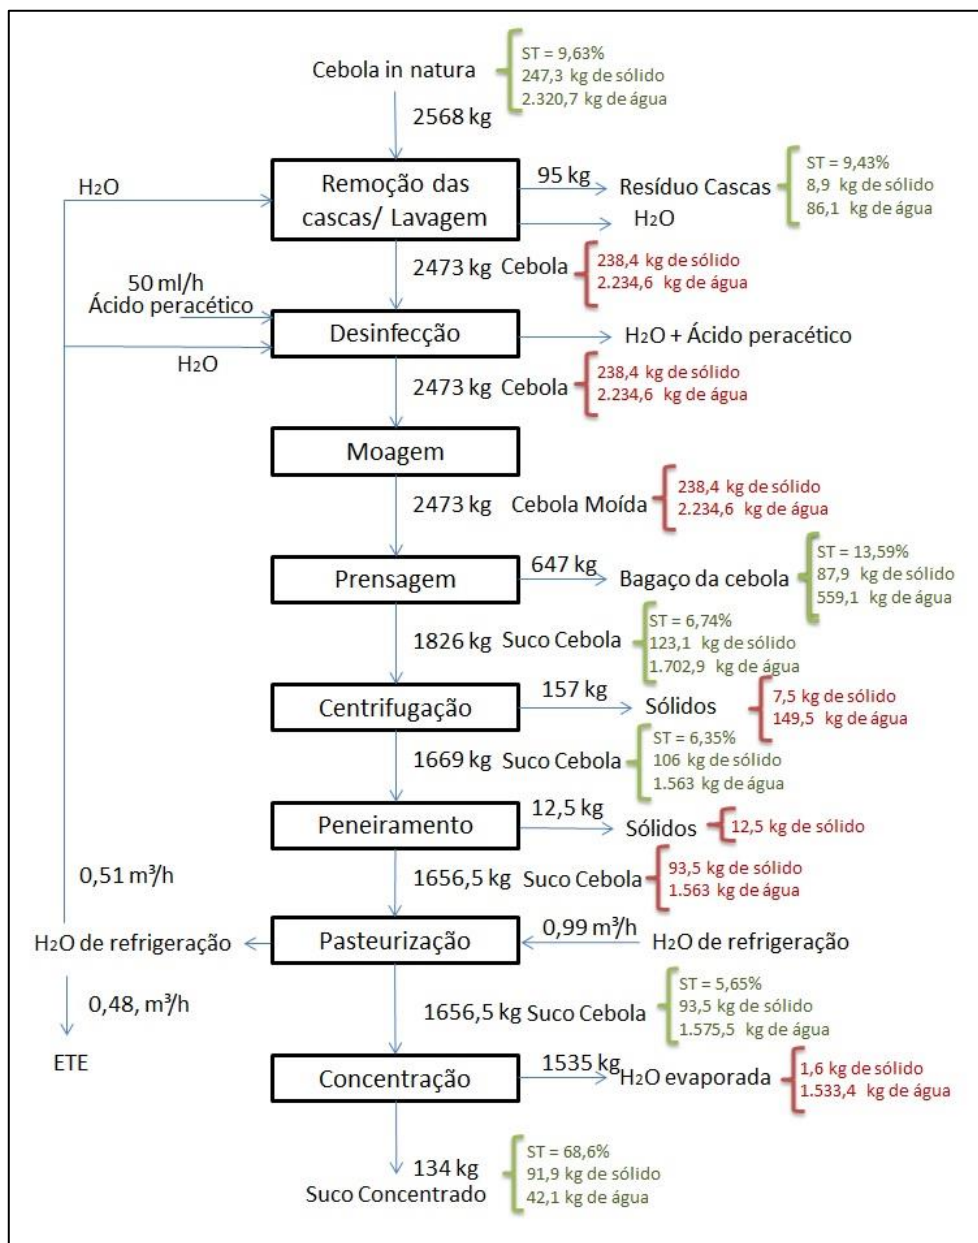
Cebola in natura
ST = 9,63%
247,3 kg de sólido
2.320,7 kg de água
2568 kg

H₂O
Remoção das cascas/ Lavagem
95 kg
Resíduo Cascas
ST = 9,43%
8,9 kg de sólido
86,1 kg de água
H₂O

2473 kg Cebola
238,4 kg de sólido
2.234,6 kg de água

50 ml/h
Ácido peracético
Desinfecção
H₂O + Ácido peracético
H₂O

2473 kg Cebola
238,4 kg de sólido
2.234,6 kg de água

Moagem

2473 kg Cebola Moída
238,4 kg de sólido
2.234,6 kg de água

Prensagem
647 kg
Bagaço da cebola
ST = 13,59%
87,9 kg de sólido
559,1 kg de água

1826 kg Suco Cebola
ST = 6,74%
123,1 kg de sólido
1.702,9 kg de água

Centrifugação
157 kg
Sólidos
7,5 kg de sólido
149,5 kg de água

1669 kg Suco Cebola
ST = 6,35%
106 kg de sólido
1.563 kg de água

Peneiramento
12,5 kg
Sólidos
12,5 kg de sólido

0,51 m³/h
1656,5 kg Suco Cebola
93,5 kg de sólido
1.563 kg de água

H₂O de refrigeração
Pasteurização
0,99 m³/h
H₂O de refrigeração

0,48, m³/h
1656,5 kg Suco Cebola
ST = 5,65%
93,5 kg de sólido
1.575,5 kg de água

ETE
Concentração
1535 kg
H₂O evaporada
1,6 kg de sólido
1.533,4 kg de água

134 kg
Suco Concentrado
ST = 68,6%
91,9 kg de sólido
42,1 kg de água